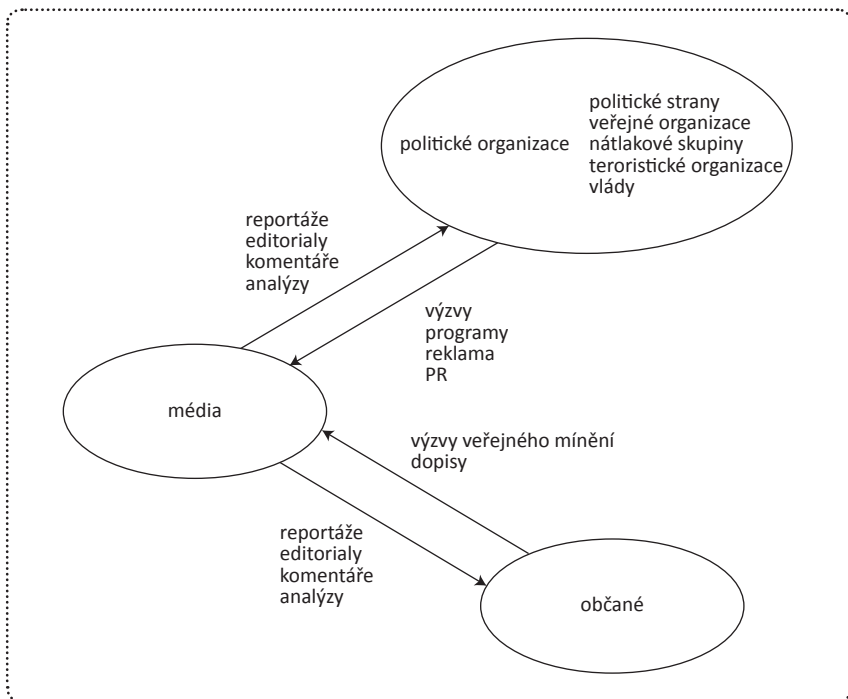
politické organizace

politické strany
veřejné organizace
nátlakové skupiny
teroristické organizace
vlády

reportáže
editorialy
komentáře
analýzy

výzvy
programy
reklama
PR

média

výzvy veřejného mínění
dopisy

reportáže
editorialy
komentáře
analýzy

občané